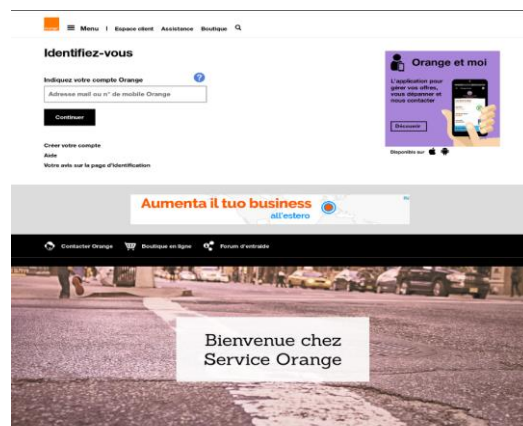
Menu | Espace client Assistance Boutique

Identifiez-vous

Indiquez votre compte Orange

Adresse mail ou n° de mobile Orange

Continuer

Créer votre compte
Aide
Votre avis sur la page d'identification

Orange et moi

L'application pour gérer vos offres, vous dépanner et nous contacter

Découvrir

Disponible sur

Aumenta il tuo business all'estero

Contacter Orange   Boutique en ligne   Forum d'entraide

Bienvenue chez Service Orange